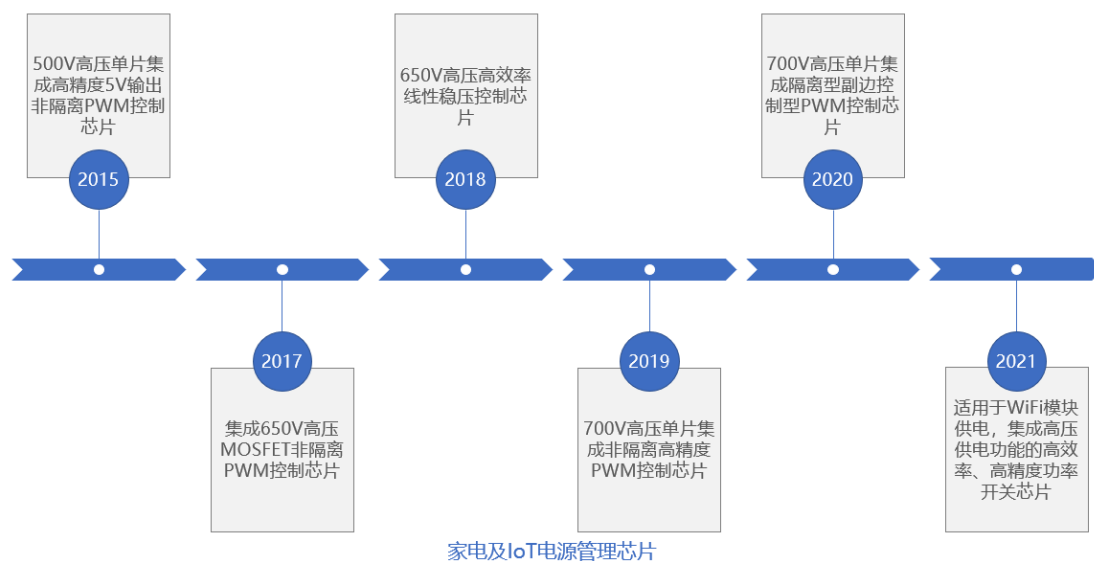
500V高压单片集成高精度5V输出非隔离PWM控制芯片

2015

650V高压高效率线性稳压控制芯片

2018

700V高压单片集成隔离型副边控制型PWM控制芯片

2020

2017

集成650V高压MOSFET非隔离PWM控制芯片

2019

700V高压单片集成非隔离高精度PWM控制芯片

2021

适用于WiFi模块供电，集成高压供电功能的高效率、高精度功率开关芯片

家电及IoT电源管理芯片